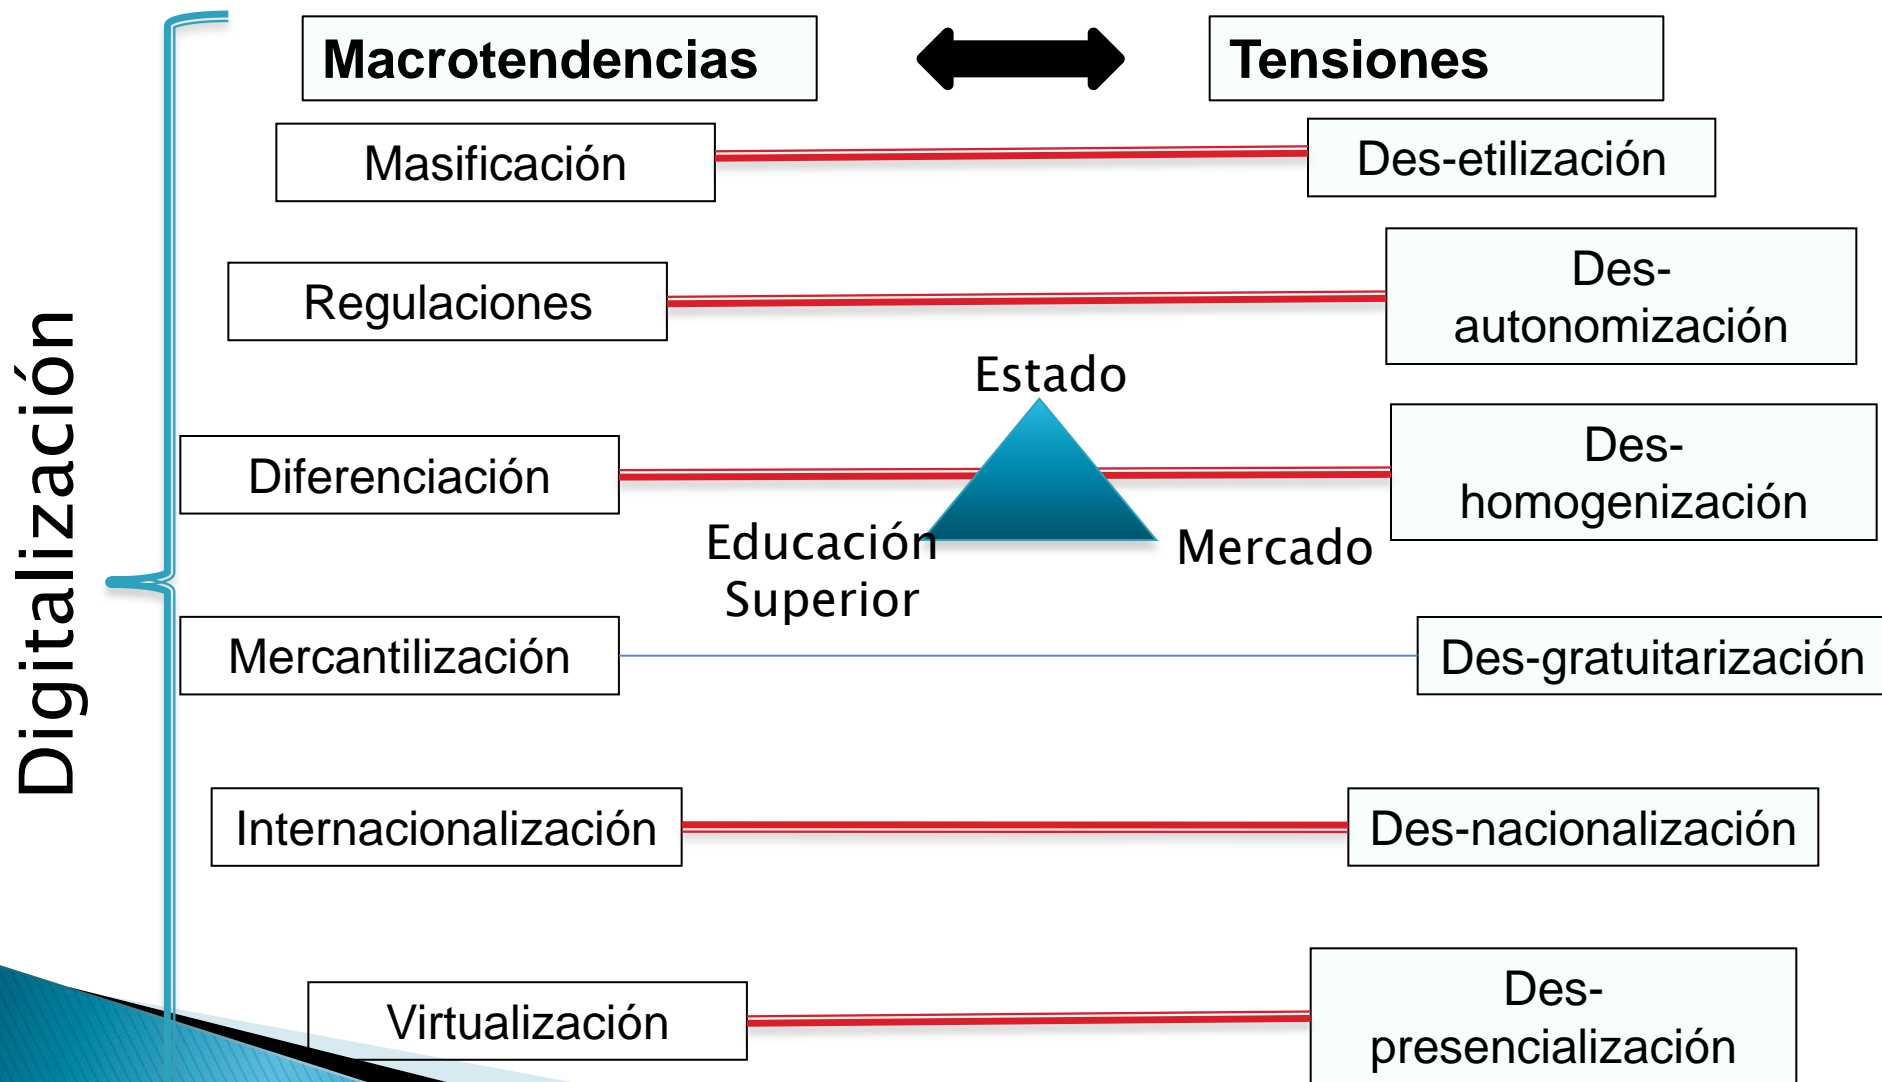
Digitalización

Macrotendencias

Tensiones

Masificación

Des-etilización

Regulaciones

Des-autonomización

Estado

Diferenciación

Des-homogenización

Educación Superior

Mercado

Mercantilización

Des-gratuitarización

Internacionalización

Des-nacionalización

Virtualización

Des-presencialización